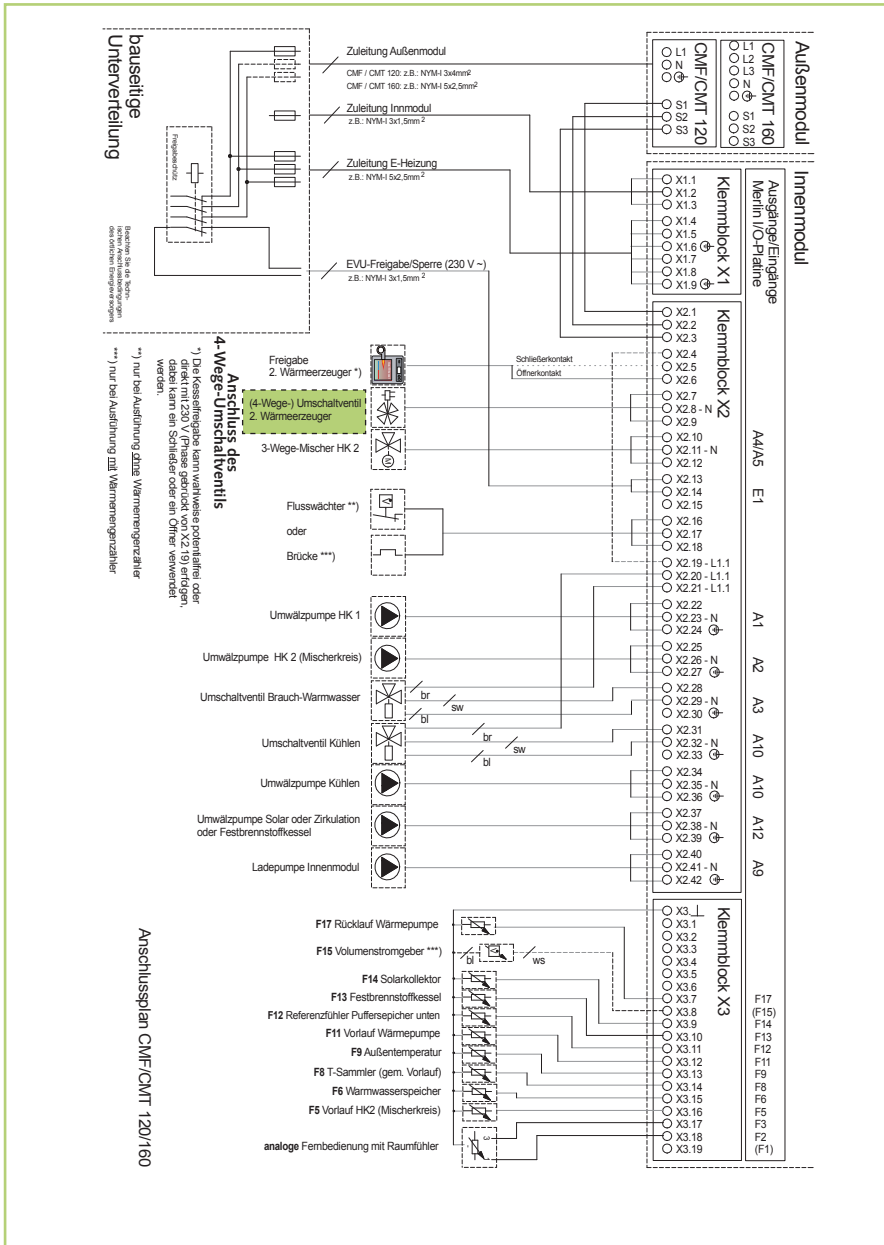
bauseitige Unterverteilung

Freigabeschütz

Beachten Sie die Technischen Anschlussbedingungen des örtlichen Energieversorgers

Zuleitung Außenmodul
CMF / CMT 120: z.B.: NYM-I 3x4mm²
CMF / CMT 160: z.B.: NYM-I 5x2,5mm²

Zuleitung Innmodul
z.B.: NYM-I 3x1,5mm ²

Zuleitung E-Heizung
z.B.: NYM-I 5x2,5mm ²

EVU-Freigabe/Sperre (230 V ~)
z.B.: NYM-I 3x1,5mm ²

Außenmodul

CMF/CMT 120
L1
N
S1
S2
S3

CMF/CMT 160
L1
L2
L3
N
S1
S2
S3

Innenmodul

Ausgänge/Eingänge Merlin I/O-Platine

Klemmblock X1
X1.1
X1.2
X1.3
X1.4
X1.5
X1.6
X1.7
X1.8
X1.9

Klemmblock X2
X2.1
X2.2
X2.3
X2.4
X2.5
X2.6
X2.7
X2.8 - N
X2.9
X2.10
X2.11 - N
X2.12
X2.13
X2.14
X2.15
X2.16
X2.17
X2.18
X2.19 - L1.1
X2.20 - L1.1
X2.21 - L1.1
X2.22
X2.23 - N
X2.24
X2.25
X2.26 - N
X2.27
X2.28
X2.29 - N
X2.30
X2.31
X2.32 - N
X2.33
X2.34
X2.35 - N
X2.36
X2.37
X2.38 - N
X2.39
X2.40
X2.41 - N
X2.42

A4/A5
E1
A1
A2
A3
A10
A10
A12
A9

Freigabe 2. Wärmeerzeuger *)
Schließerkontakt
Öffnerkontakt
(4-Wege-) Umschaltventil 2. Wärmeerzeuger
3-Wege-Mischer HK 2
Flusswächter **)
oder
Brücke ***)
Umwälzpumpe HK 1
Umwälzpumpe HK 2 (Mischerkreis)
Umschaltventil Brauch-Warmwasser
br
sw
bl
Umschaltventil Kühlen
br
sw
bl
Umwälzpumpe Kühlen
Umwälzpumpe Solar oder Zirkulation oder Festbrennstoffkessel
Ladepumpe Innenmodul

Anschluss des 4-Wege-Umschaltventils
*) Die Kesselfreigabe kann wahlweise potentialfrei oder direkt mit 230 V (Phase gebrückt von X2.19) erfolgen, dabei kann ein Schließer oder ein Öffner verwendet werden.
**) nur bei Ausführung ohne Wärmemengenzähler
***) nur bei Ausführung mit Wärmemengenzähler

Klemmblock X3
X3.⊥
X3.1
X3.2
X3.3
X3.4
X3.5
X3.6
X3.7
X3.8
X3.9
X3.10
X3.11
X3.12
X3.13
X3.14
X3.15
X3.16
X3.17
X3.18
X3.19

F17
(F15)
F14
F13
F12
F11
F9
F8
F6
F5
F3
F2
(F1)

F17 Rücklauf Wärmepumpe
F15 Volumenstromgeber ***)
bl
ws
F14 Solarkollektor
F13 Festbrennstoffkessel
F12 Referenzfühler Puffersepicher unten
F11 Vorlauf Wärmepumpe
F9 Außentemperatur
F8 T-Sammler (gem. Vorlauf)
F6 Warmwasserspeicher
F5 Vorlauf HK2 (Mischerkreis)
analoge Fernbedienung mit Raumfühler
3

Anschlussplan CMF/CMT 120/160